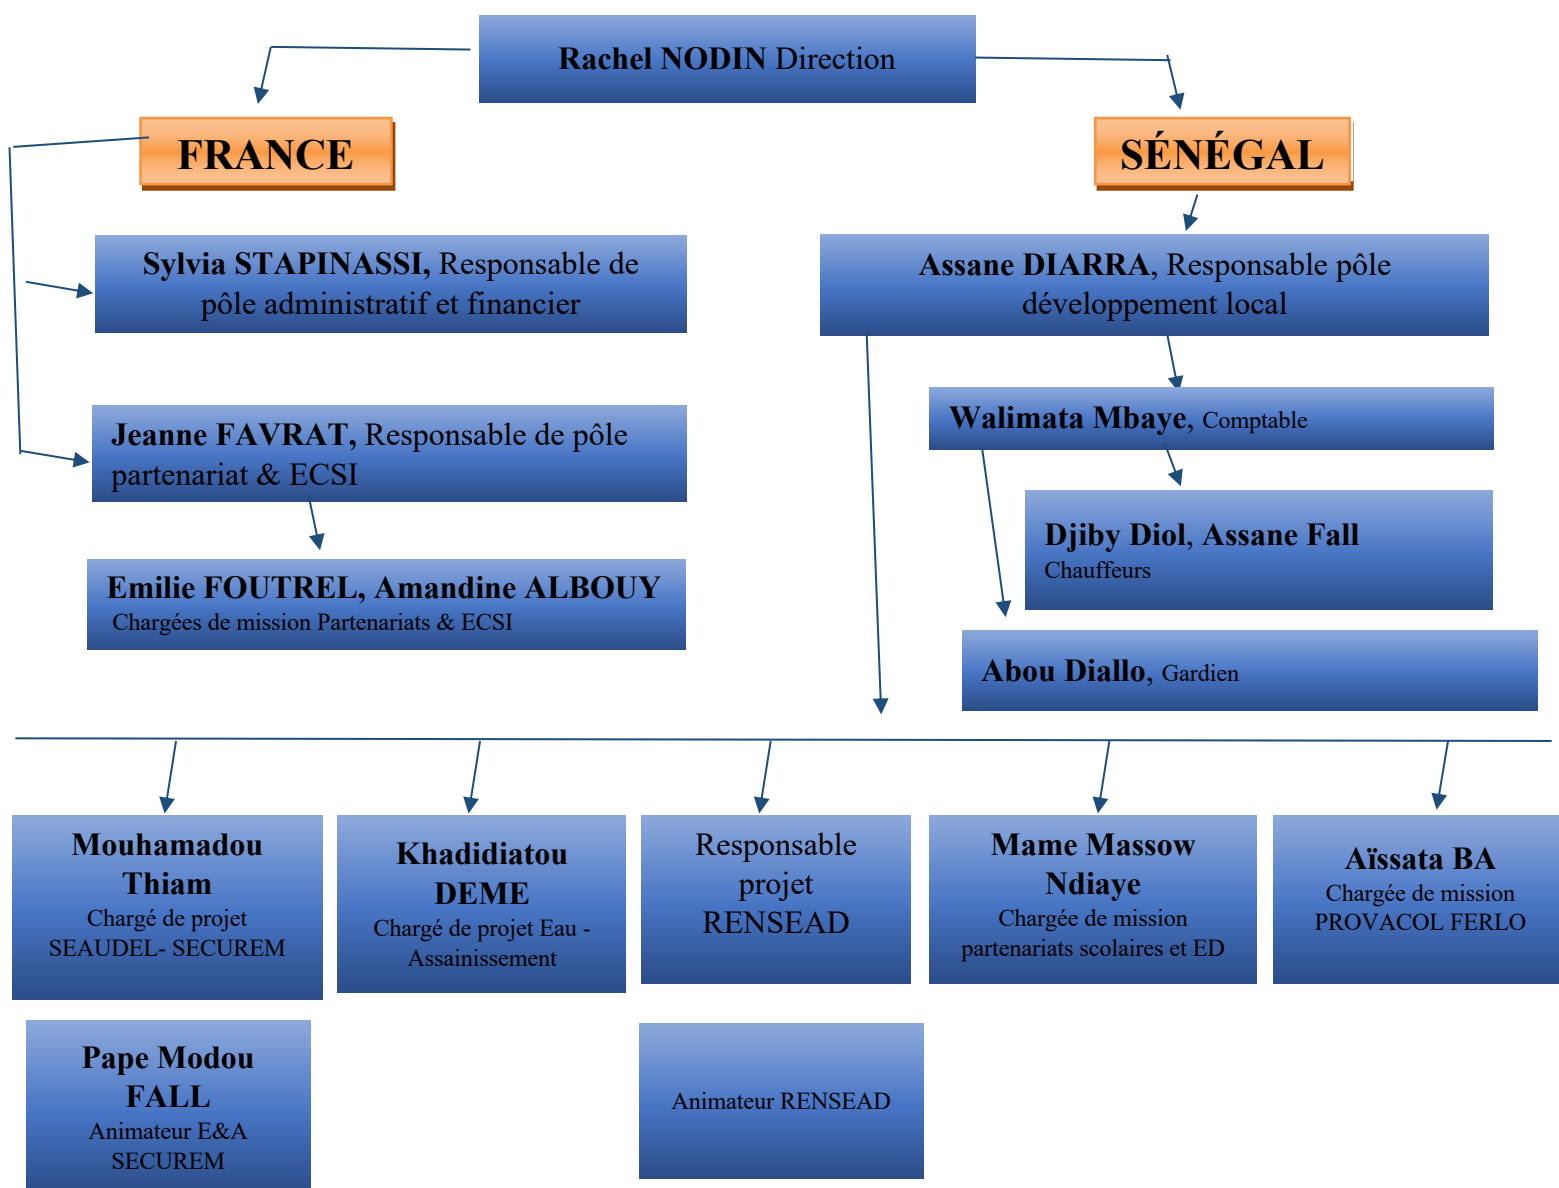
Rachel NODIN Direction

FRANCE

SÉNÉGAL

Sylvia STAPINASSI, Responsable de pôle administratif et financier

Jeanne FAVRAT, Responsable de pôle partenariat & ECSI

Emilie FOUTREL, Amandine ALBOUY
Chargées de mission Partenariats & ECSI

Assane DIARRA, Responsable pôle développement local

Walimata Mbaye, Comptable

Djiby Diol, Assane Fall
Chauffeurs

Abou Diallo, Gardien

Mouhamadou Thiam
Chargé de projet SEAUDEL- SECUREM

Khadidiatou DEME
Chargé de projet Eau - Assainissement

Responsable projet RENSEAD

Mame Massow Ndiaye
Chargée de mission partenariats scolaires et ED

Aïssata BA
Chargée de mission PROVACOL FERLO

Pape Modou FALL
Animateur E&A SECUREM

Animateur RENSEAD